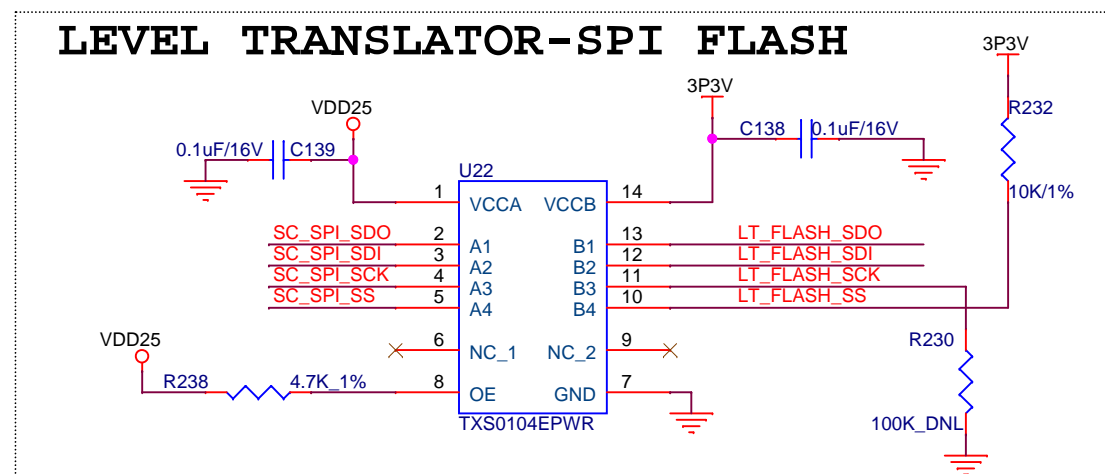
LEVEL TRANSLATOR-SPI FLASH

3P3V
R232
10K/1%

3P3V
C138 0.1uF/16V

VDD25
0.1uF/16V C139

U22
1 VCCA
VCCB 14
SC_SPI_SDO 2 A1
SC_SPI_SDI 3 A2
SC_SPI_SCK 4 A3
SC_SPI_SS 5 A4
B1 13 LT_FLASH_SDO
B2 12 LT_FLASH_SDI
B3 11 LT_FLASH_SCK
B4 10 LT_FLASH_SS
6 NC_1
NC_2 9
VDD25
R238 4.7K_1% 8 OE
GND 7
TXS0104EPWR

R230
100K_DNL